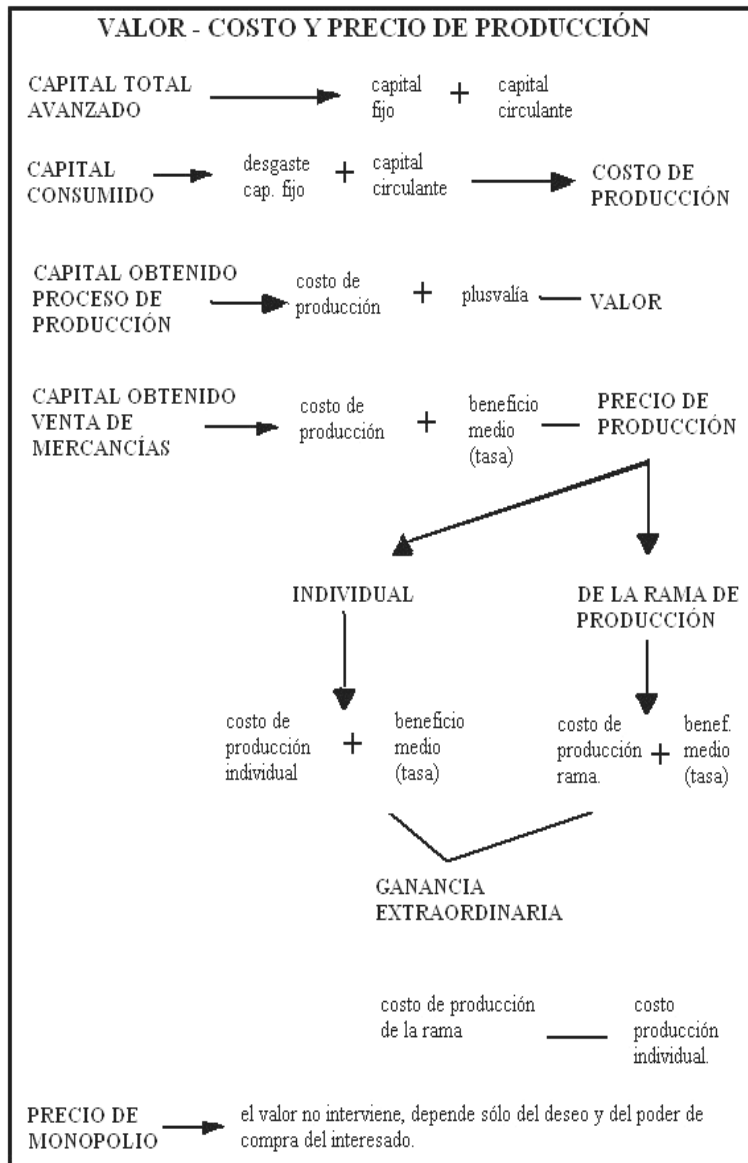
VALOR - COSTO Y PRECIO DE PRODUCCIÓN

CAPITAL TOTAL AVANZADO → capital fijo + capital circulante

CAPITAL CONSUMIDO → desgaste cap. fijo + capital circulante → COSTO DE PRODUCCIÓN

CAPITAL OBTENIDO PROCESO DE PRODUCCIÓN → costo de producción + plusvalía — VALOR

CAPITAL OBTENIDO VENTA DE MERCANCÍAS → costo de producción + beneficio medio (tasa) — PRECIO DE PRODUCCIÓN

INDIVIDUAL

DE LA RAMA DE PRODUCCIÓN

costo de producción individual + beneficio medio (tasa)

costo de producción rama. + benef. medio (tasa)

GANANCIA EXTRAORDINARIA

costo de producción de la rama — costo producción individual.

PRECIO DE MONOPOLIO → el valor no interviene, depende sólo del deseo y del poder de compra del interesado.